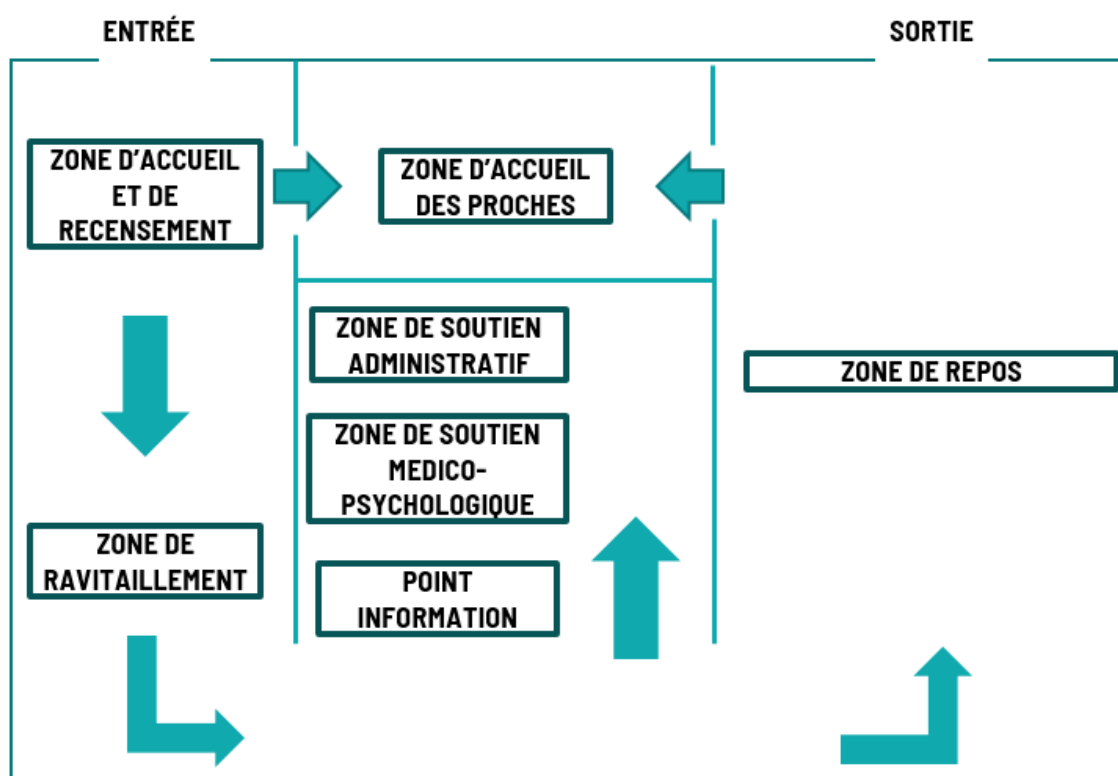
ENTRÉE

SORTIE

ZONE D'ACCUEIL ET DE RECENSEMENT

ZONE D'ACCUEIL DES PROCHES

ZONE DE SOUTIEN ADMINISTRATIF

ZONE DE REPOS

ZONE DE SOUTIEN MEDICO-PSYCHOLOGIQUE

ZONE DE RAVITAILLEMENT

POINT INFORMATION